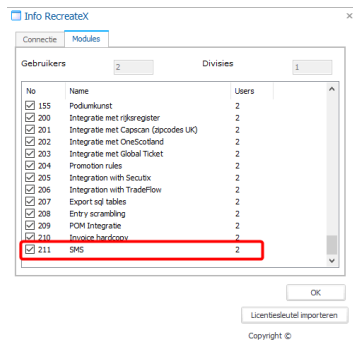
Info RecreateX

Connectie | Modules

Gebruikers 2 Divisies 1

| No | Name | Users |
|---|---|---|
| 155 | Podiumkunst | 2 |
| 200 | Integratie met rijksregister | 2 |
| 201 | Integratie met Capscan (zipcodes UK) | 2 |
| 202 | Integratie met OneScotland | 2 |
| 203 | Integratie met Global Ticket | 2 |
| 204 | Promotion rules | 2 |
| 205 | Integration with Secutix | 2 |
| 206 | Integration with TradeFlow | 2 |
| 207 | Export sql tables | 2 |
| 208 | Entry scrambling | 2 |
| 209 | POM Integratie | 2 |
| 210 | Invoice hardcopy | 2 |
| 211 | SMS | 2 |

OK

Licentiesleutel importeren

Copyright ©